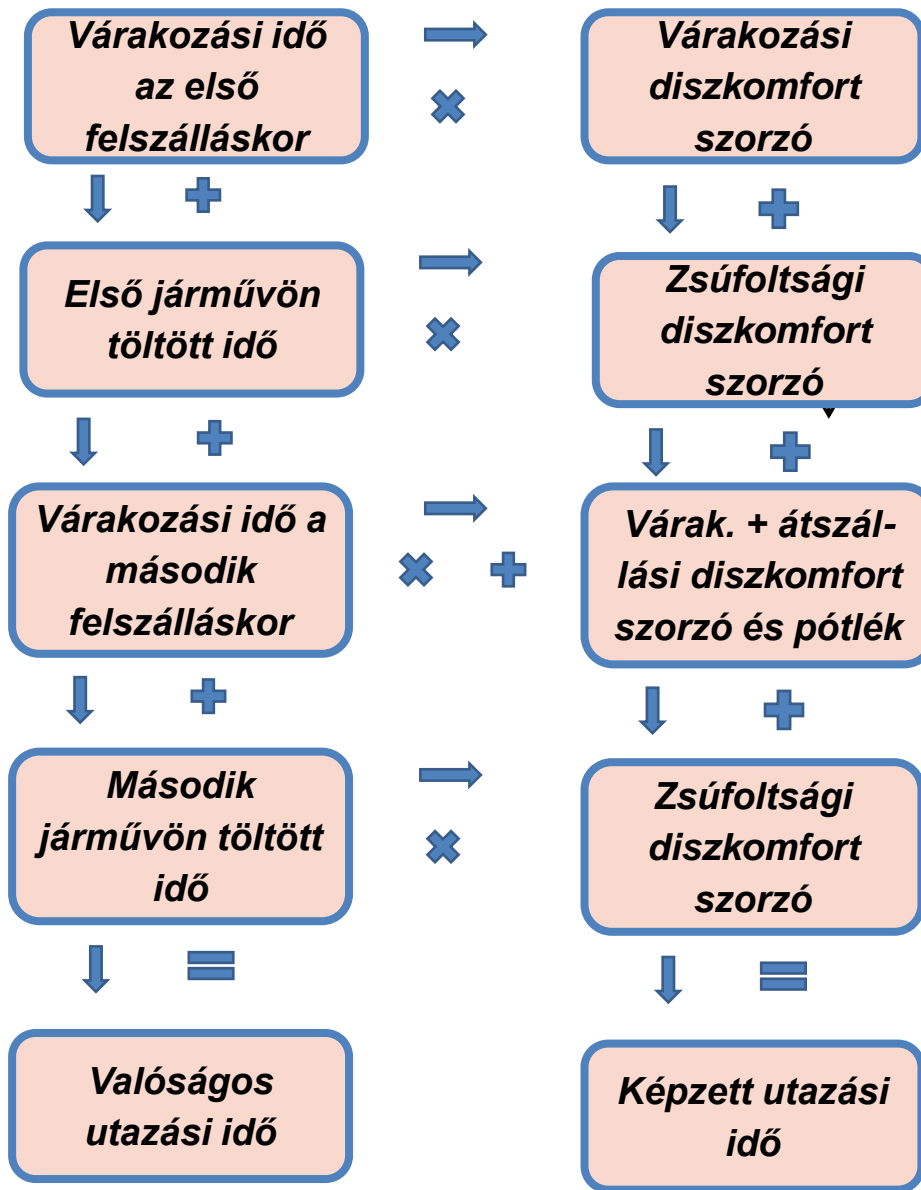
Várakozási idő az első felszálláskor

Várakozási diszkomfort szorzó

Első járművön töltött idő

Zsúfoltsági diszkomfort szorzó

Várakozási idő a második felszálláskor

Várak. + átszállási diszkomfort szorzó és pótlék

Második járművön töltött idő

Zsúfoltsági diszkomfort szorzó

Valóságos utazási idő

Képzett utazási idő